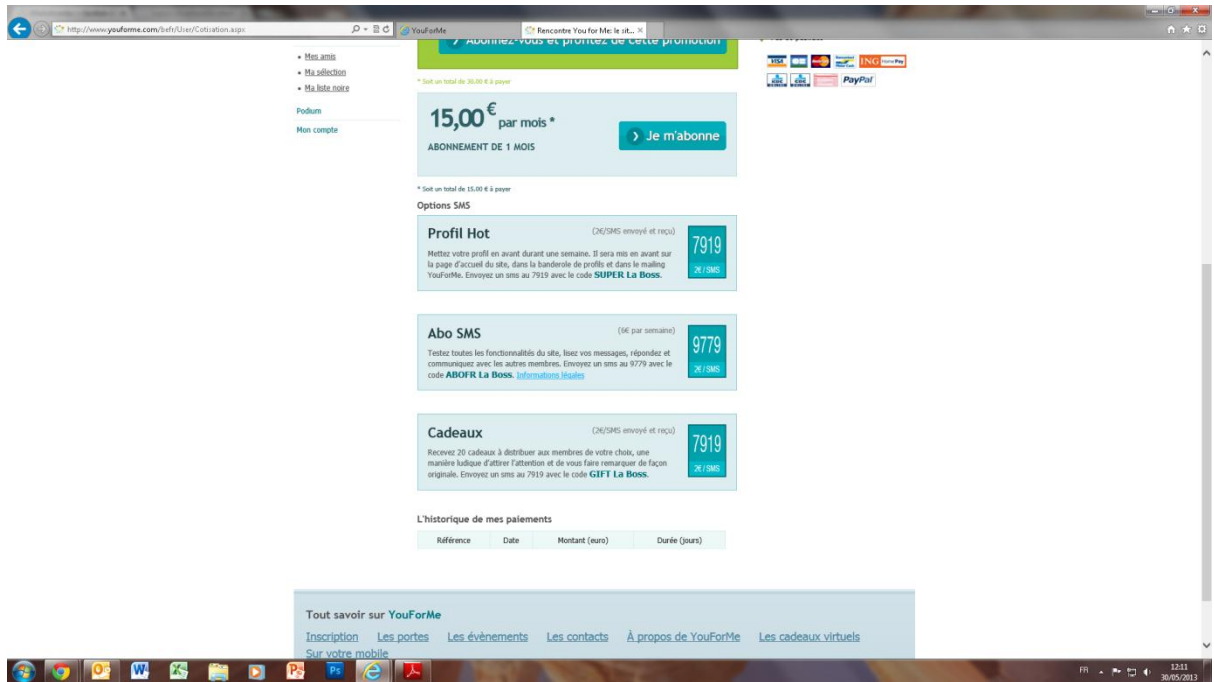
http://www.youforme.com/befr/User/Cotisation.aspx

YouForMe

Rencontre You for Me: le sit...

• Mes amis
• Ma sélection
• Ma liste noire

Podium

Mon compte

Abonnez-vous et profitez de cette promotion

* Soit un total de 36,00 € à payer

15,00 € par mois *

ABONNEMENT DE 1 MOIS

Je m'abonne

* Soit un total de 15,00 € à payer

Options SMS

Profil Hot

(2€/SMS envoyé et reçu)

Mettez votre profil en avant durant une semaine. Il sera mis en avant sur la page d'accueil du site, dans la banderole de profils et dans le mailing YouForMe. Envoyez un sms au 7919 avec le code SUPER La Boss.

7919
2€ / SMS

Abo SMS

(6€ par semaine)

Testez toutes les fonctionnalités du site, lisez vos messages, répondez et communiquez avec les autres membres. Envoyez un sms au 9779 avec le code ABOFR La Boss. Informations légales

9779
2€ / SMS

Cadeaux

(2€/SMS envoyé et reçu)

Recevez 20 cadeaux à distribuer aux membres de votre choix, une manière ludique d'attirer l'attention et de vous faire remarquer de façon originale. Envoyez un sms au 7919 avec le code GIFT La Boss.

7919
2€ / SMS

L'historique de mes paiements

| Référence | Date | Montant (euro) | Durée (jours) |
|---|---|---|---|

ING Home'Pay

PayPal

Tout savoir sur YouForMe

Inscription Les portes Les évènements Les contacts À propos de YouForMe Les cadeaux virtuels Sur votre mobile

FR

12:11
30/05/2013